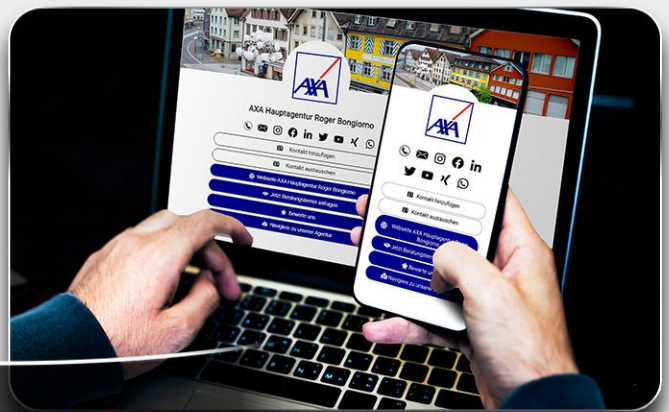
AXA

AXA Hauptagentur Roger Bongiorno

Kontakt hinzufügen

Kontakt austauschen

Website AXA Hauptagentur Roger Bongiorno

Jetzt Beratungstermin anfragen

Bewerte uns

Navigiere zu unserer Agentur

AXA

Kontakt hinzufügen

Kontakt austauschen

Website AXA Hauptagentur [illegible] Bongiorno

Jetzt Beratungster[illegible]

Bewerte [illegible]

Navigiere zu unserer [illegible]